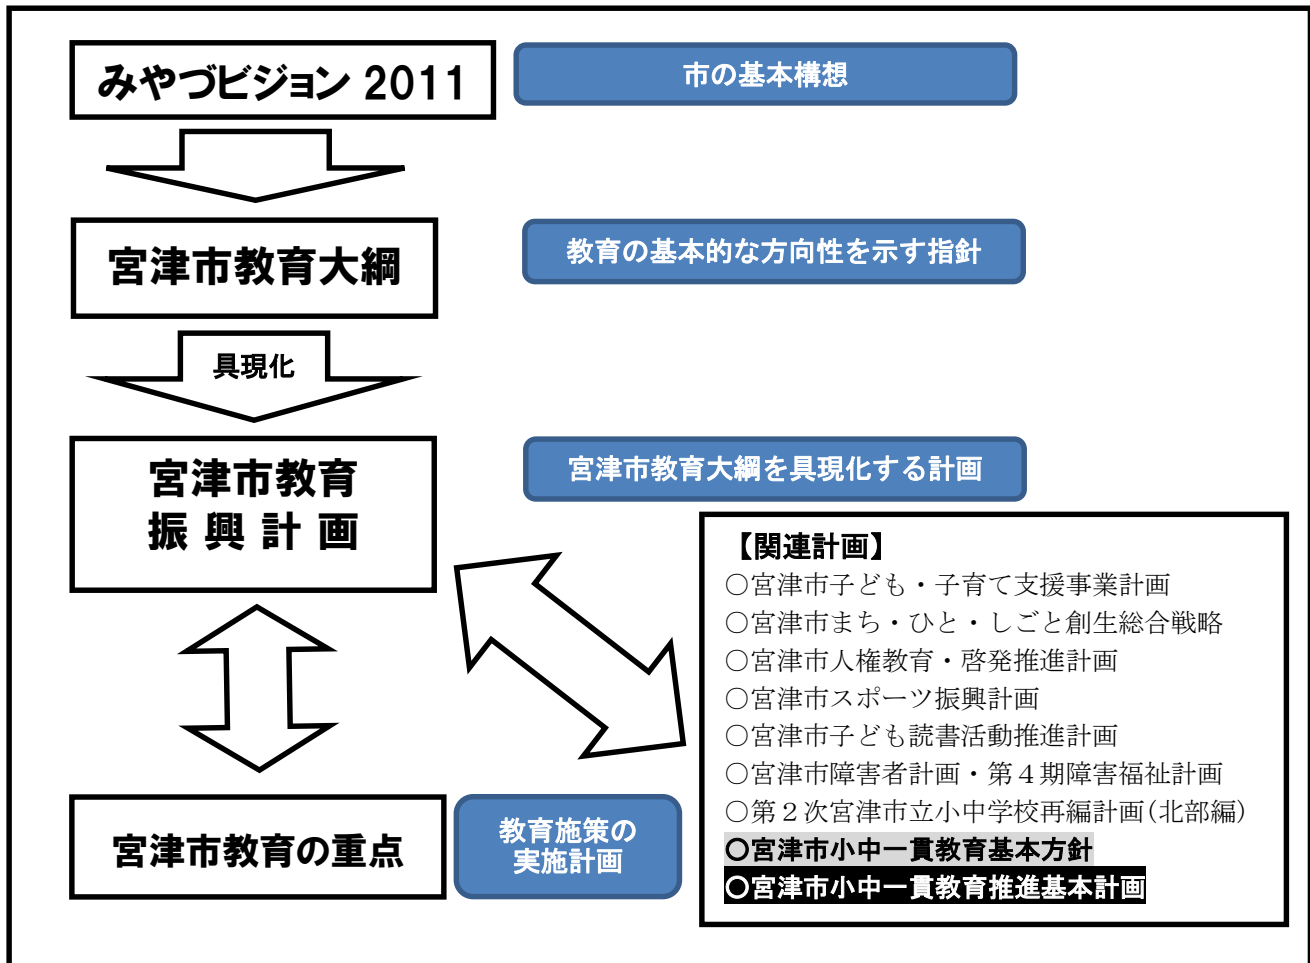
みやづビジョン 2011

市の基本構想

宮津市教育大綱

教育の基本的な方向性を示す指針

具現化

宮津市教育振興計画

宮津市教育大綱を具現化する計画

【関連計画】
○宮津市子ども・子育て支援事業計画
○宮津市まち・ひと・しごと創生総合戦略
○宮津市人権教育・啓発推進計画
○宮津市スポーツ振興計画
○宮津市子ども読書活動推進計画
○宮津市障害者計画・第４期障害福祉計画
○第２次宮津市立小中学校再編計画（北部編）
○宮津市小中一貫教育基本方針
○宮津市小中一貫教育推進基本計画

宮津市教育の重点

教育施策の実施計画